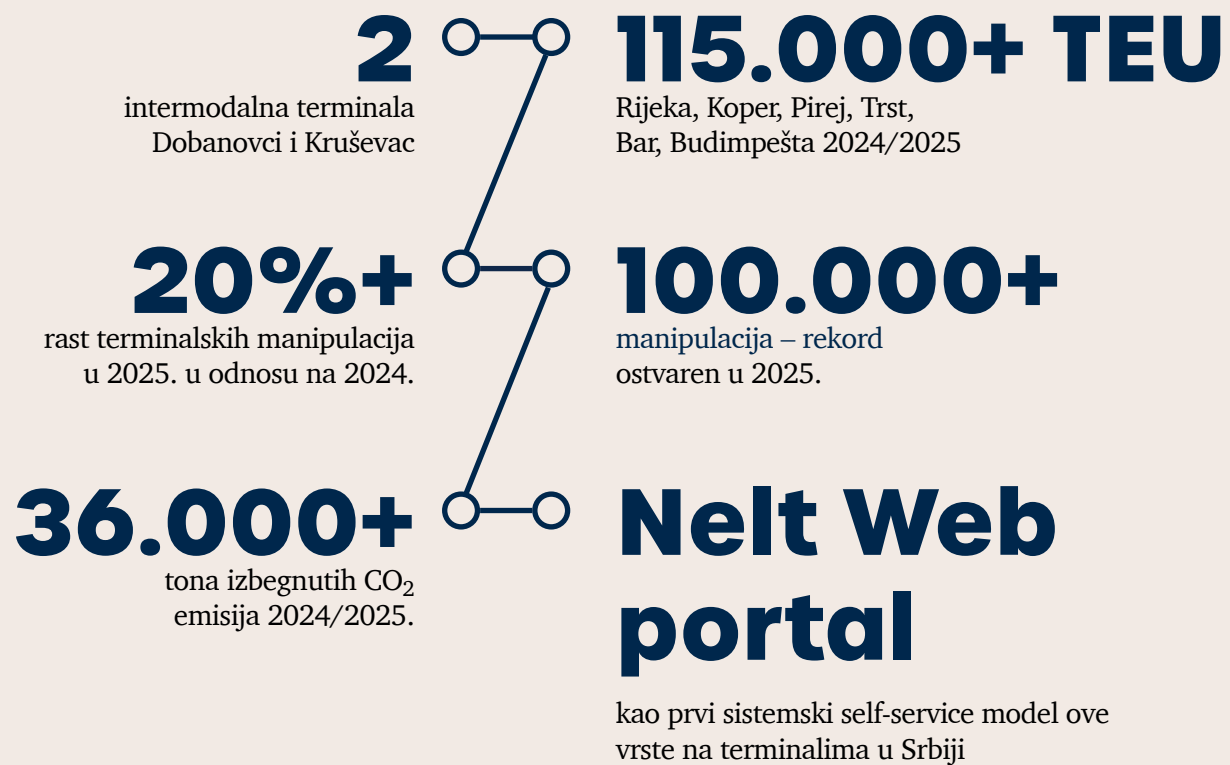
2
intermodalna terminala Dobanovci i Kruševac

115.000+ TEU
Rijeka, Koper, Pirej, Trst, Bar, Budimpešta 2024/2025

20%+
rast terminalskih manipulacija u 2025. u odnosu na 2024.

100.000+
manipulacija – rekord ostvaren u 2025.

36.000+
tona izbegnutih $CO_2$ emisija 2024/2025.

Nelt Web portal
kao prvi sistemski self-service model ove vrste na terminalima u Srbiji